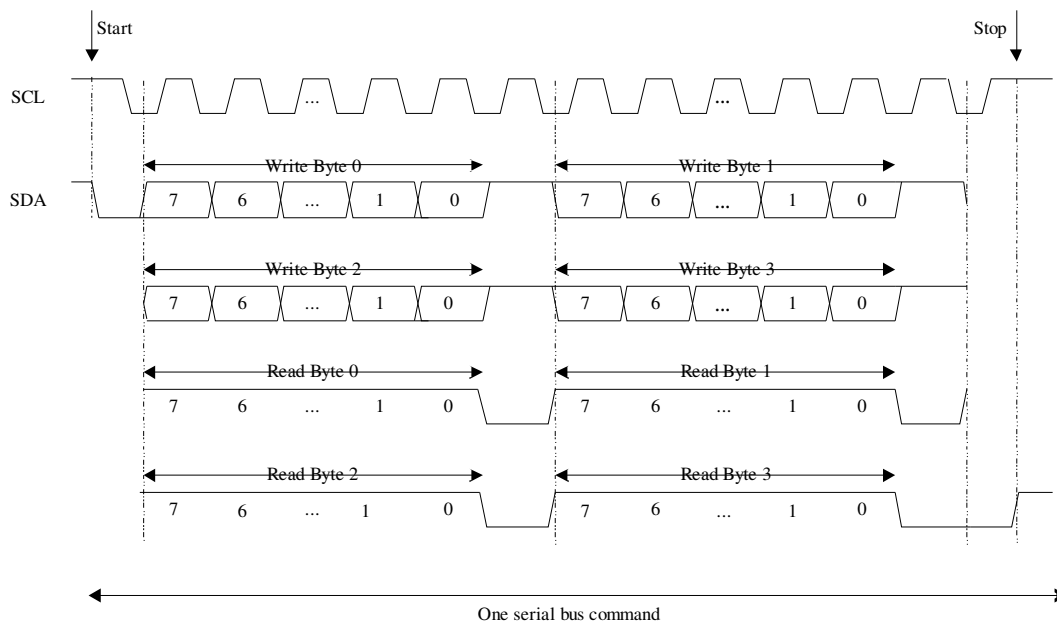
Start

Stop

SCL

...

...

Write Byte 0

Write Byte 1

SDA

7 6 ... 1 0

7 6 ... 1 0

Write Byte 2

Write Byte 3

7 6 ... 1 0

7 6 ... 1 0

Read Byte 0

Read Byte 1

7 6 ... 1 0

7 6 ... 1 0

Read Byte 2

Read Byte 3

7 6 ... 1 0

7 6 ... 1 0

One serial bus command